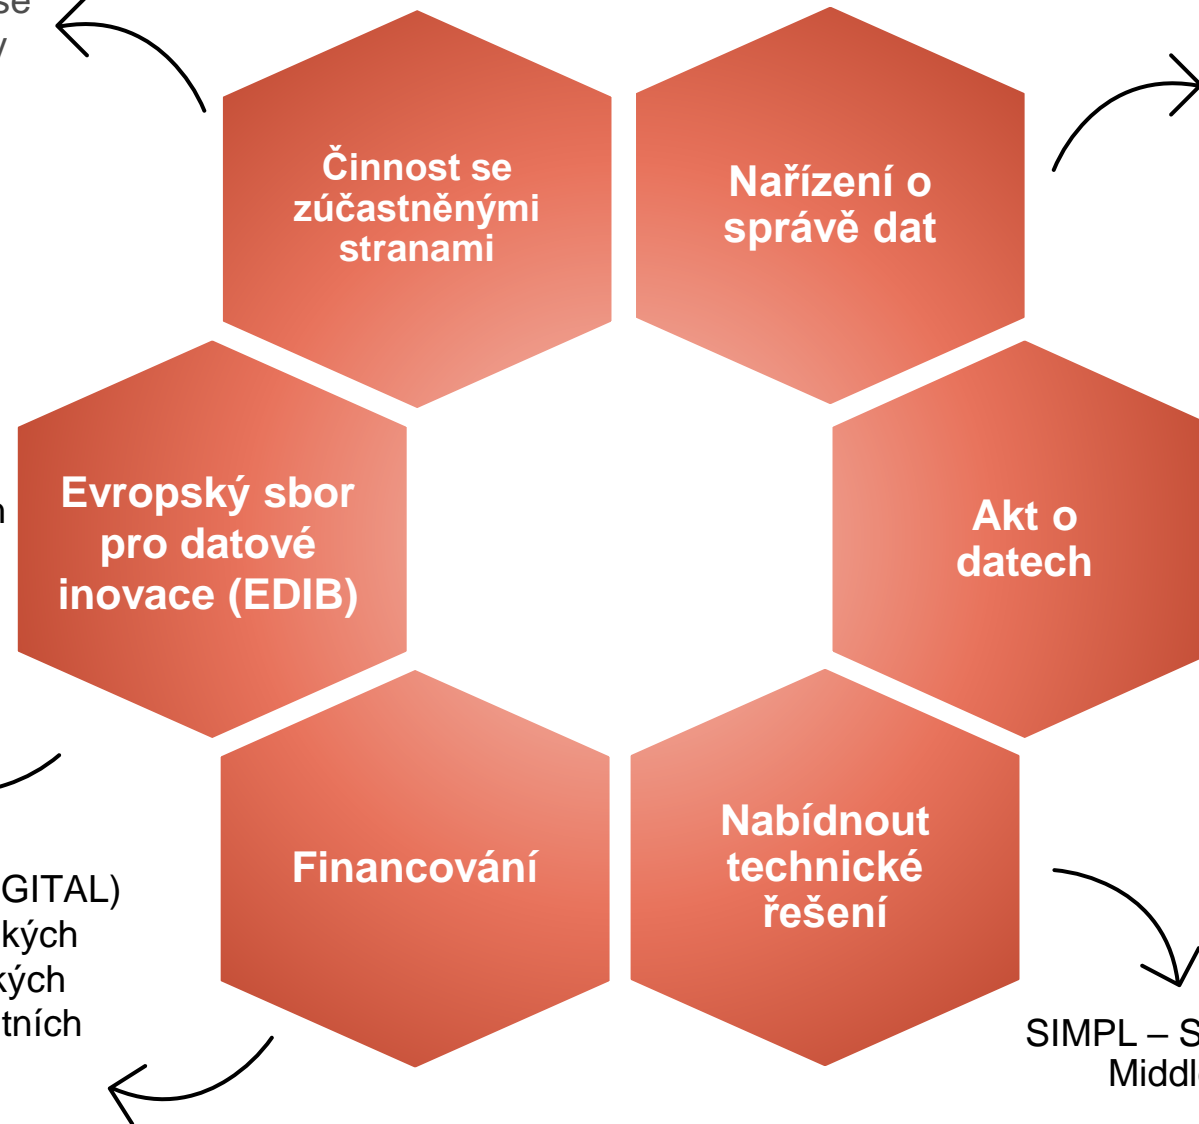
se
y

Činnost se zúčastněnými stranami

Nařízení o správě dat

n

Evropský sbor pro datové inovace (EDIB)

Akt o datech

GITAL)
kých
kých
tních

Financování

Nabídnout technické řešení

SIMPL – S
Middl